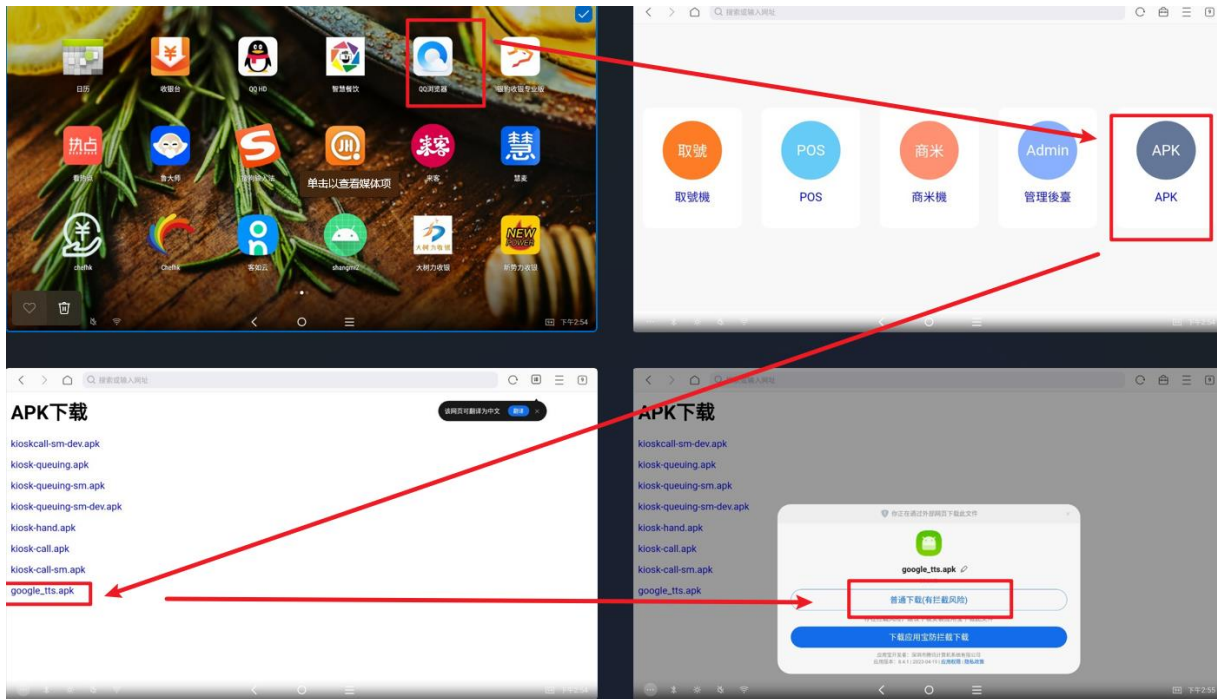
日历
收银台
QQ HD
智慧餐饮
QQ浏览器
银豹收银专业版
热点
鲁大师
搜狗输入法
单击以查看媒体项
来客
慧
chefhk
Chefhk
客如云
shangmi2
大树力收银
NEW POWER
新势力收银
下午2:54

搜索或输入网址
取號
取號機
POS
POS
商米
商米機
Admin
管理後臺
APK
APK

搜索或输入网址
APK下载
该网页可翻译为中文 翻译
kioskcall-sm-dev.apk
kiosk-queuing.apk
kiosk-queuing-sm.apk
kiosk-queuing-sm-dev.apk
kiosk-hand.apk
kiosk-call.apk
kiosk-call-sm.apk
google_tts.apk

搜索或输入网址
APK下载
kioskcall-sm-dev.apk
kiosk-queuing.apk
kiosk-queuing-sm.apk
kiosk-queuing-sm-dev.apk
kiosk-hand.apk
kiosk-call.apk
kiosk-call-sm.apk
google_tts.apk
你正在通过外部网页下载此文件
google_tts.apk
普通下载(有拦截风险)
下载应用宝防拦截下载
下午2:55